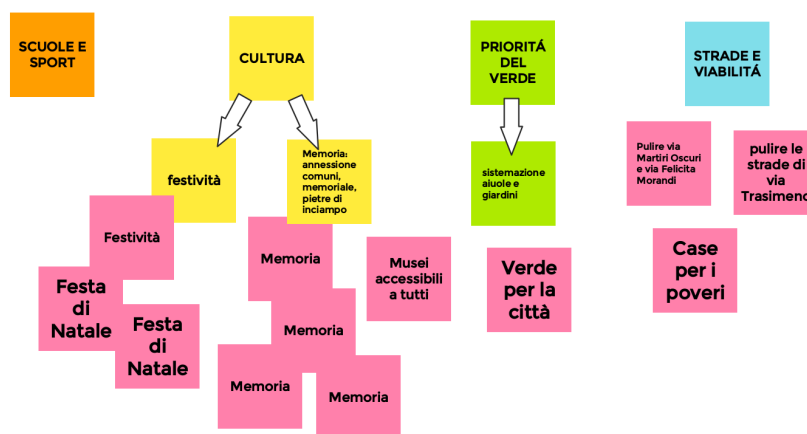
SCUOLE E SPORT

CULTURA

festività

Memoria: annessione comuni, memoriale, pietre di inciampo

Festività

Festa di Natale

Festa di Natale

Memoria

Memoria

Memoria

Memoria

Musei accessibili a tutti

PRIORITÁ DEL VERDE

sistemazione aiuole e giardini

Verde per la città

STRADE E VIABILITÁ

Pulire via Martiri Oscuri e via Felicita Morandi

pulire le strade di via Trasimeno

Case per i poveri